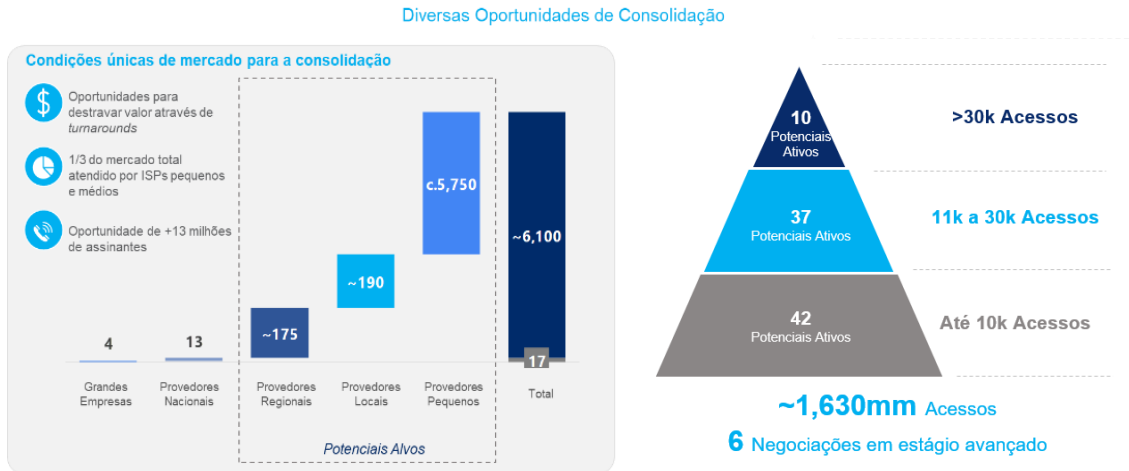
Diversas Oportunidades de Consolidação

Condições únicas de mercado para a consolidação

Oportunidades para destravar valor através de *turnarounds*

1/3 do mercado total atendido por ISPs pequenos e médios

Oportunidade de +13 milhões de assinantes

4

13

~175

~190

c.5,750

~6,100

17

Grandes Empresas

Provedores Nacionais

Provedores Regionais

Provedores Locais

Provedores Pequenos

Total

Potenciais Alvos

10
Potenciais Ativos

>30k Acessos

37
Potenciais Ativos

11k a 30k Acessos

42
Potenciais Ativos

Até 10k Acessos

~1,630mm Acessos

6 Negociações em estágio avançado